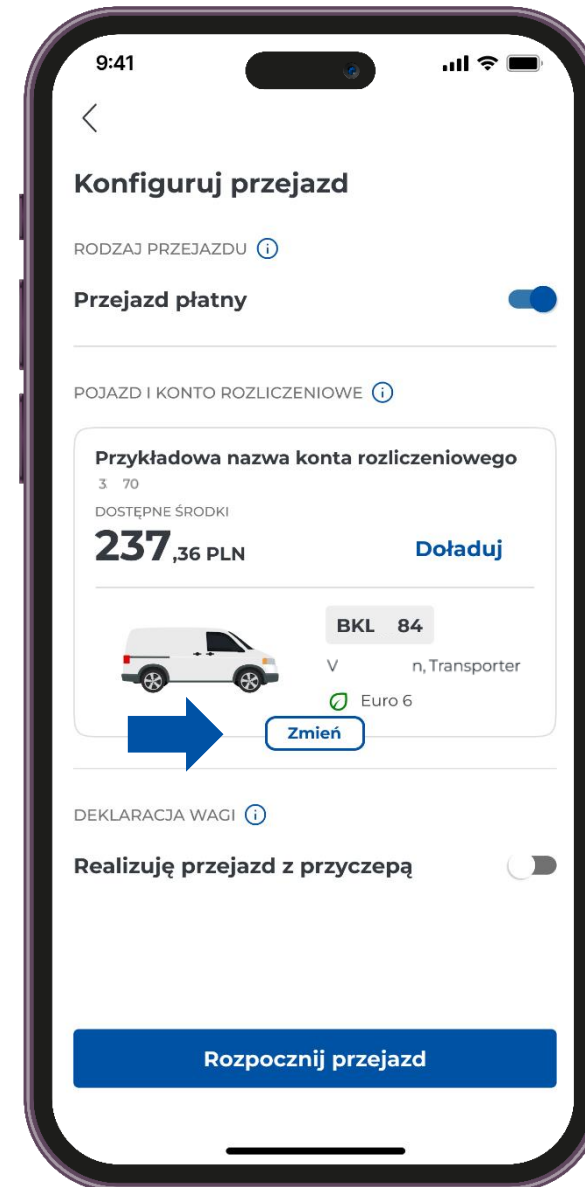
9:41

<

Konfiguruj przejazd

RODZAJ PRZEJAZDU ⓘ

Przejazd płatny

POJAZD I KONTO ROZLICZENIOWE ⓘ

Przykładowa nazwa konta rozliczeniowego
3 70
DOSTĘPNE ŚRODKI
237,36 PLN
Doładuj

BKL 84
V n, Transporter
Euro 6

Zmień

DEKLARACJA WAGI ⓘ

Realizuję przejazd z przyczepą

Rozpocznij przejazd